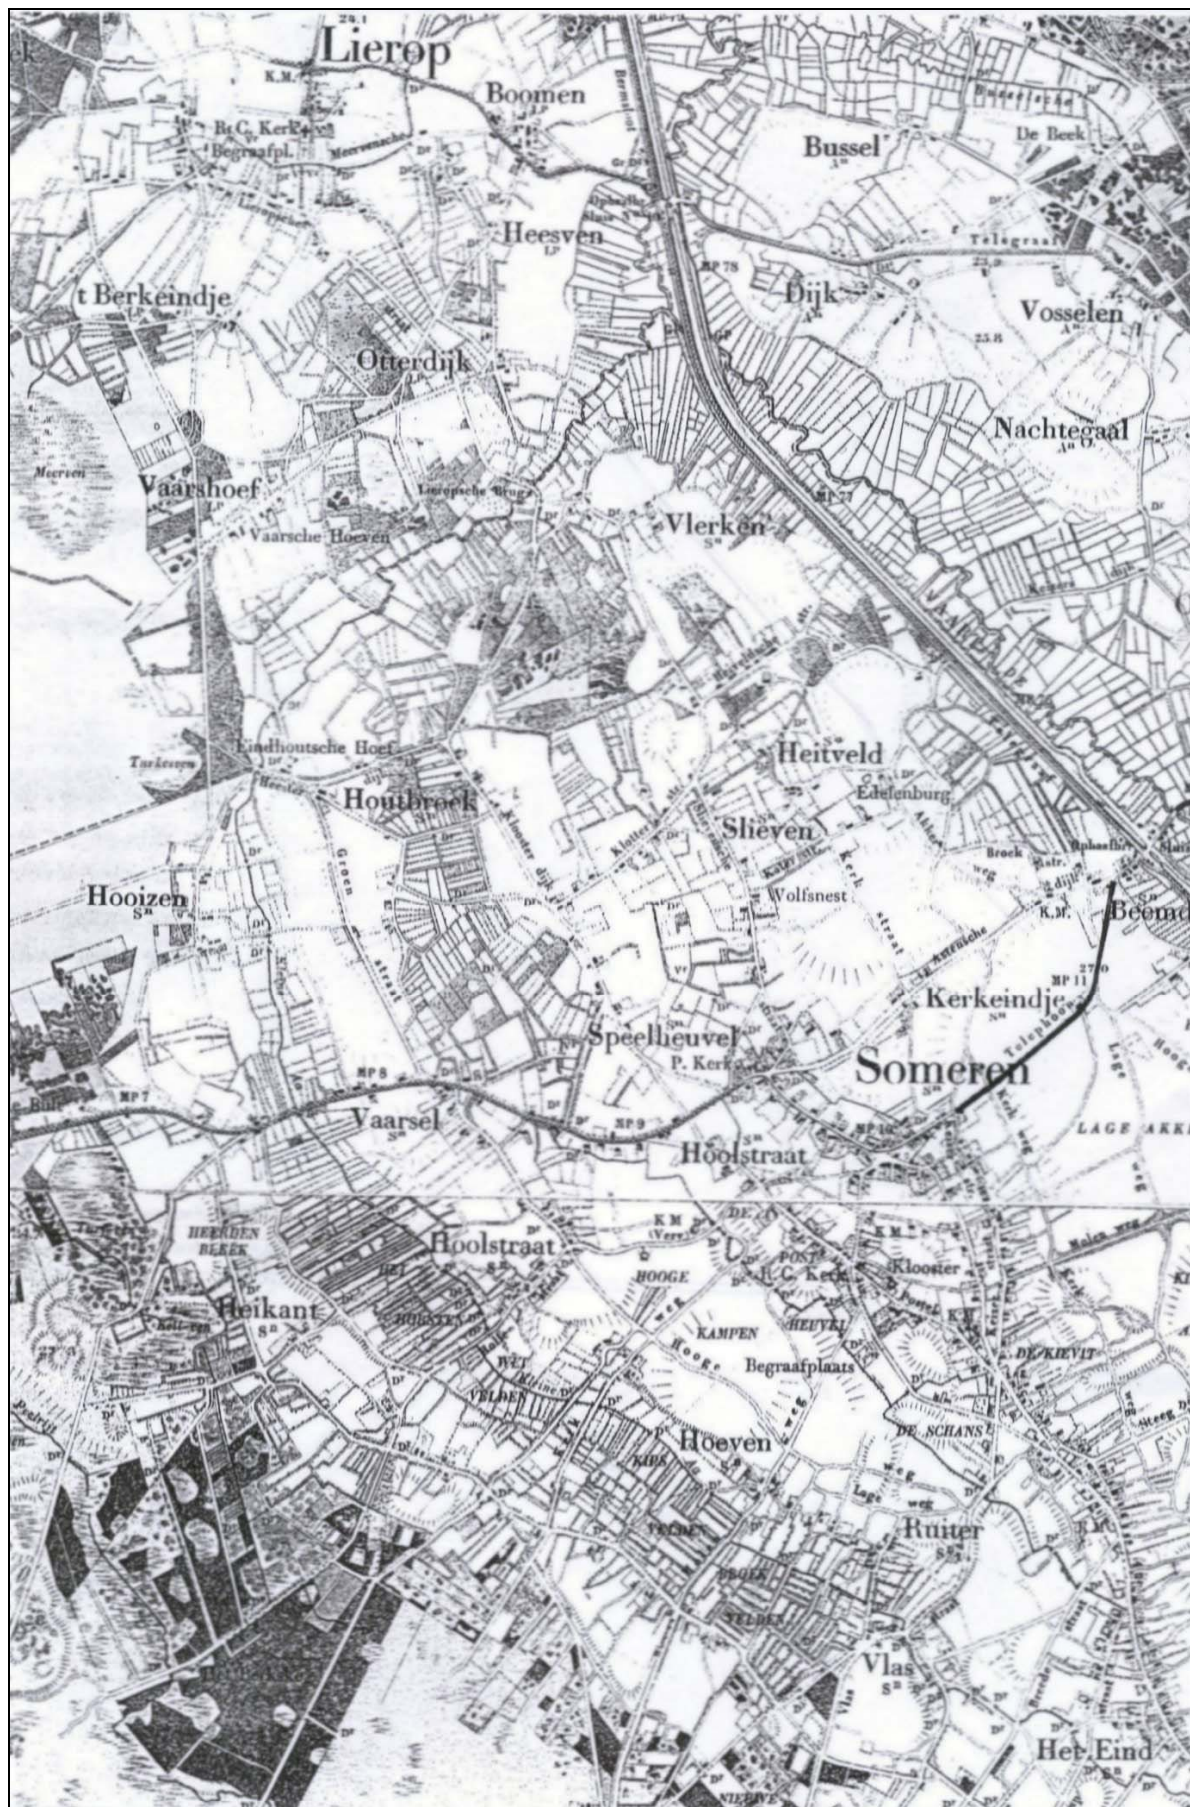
Lierop
K.M.
Boomen
R.C. Kerk
Begraafpl.
Bussel
De Beek
Heesven
Telegraaf
MP 78
t Berkeindje
Dijk
Vosselen
25.8
Otterdijk
Nachtegaal
Meerven
Vaarshoef
Lieropsche Brug
MP 77
Vaarsche Hoeven
Vlerken
S$^n$
Eindhoutsche Hoef
Heitveld
Tarkeven
Houtbroek
Edelenburg
Slieven
Broek
Hooizen
S$^n$
Wolfsnest
K.M.
Beemd
MP 11
Kerkeindje
S$^n$
Speelheuvel
P. Kerk
Someren
Telephoon
MP 8
MP 7
Vaarsel
S$^n$
MP 9
LAGE AKK
Hoolstraat
S$^n$
HEERDEN
BEEKK
Hoolstraat
K M
HOOGE
R.C. Kerk
Klooster
Heikant
S$^n$
KAMPEN
HEUVEL
Begraafplaats
DE KIEVIT
VELDEN
Hoeven
DE SCHANS
Ruiter
S$^n$
VELDEN
Vlas
S$^n$
Het Eind